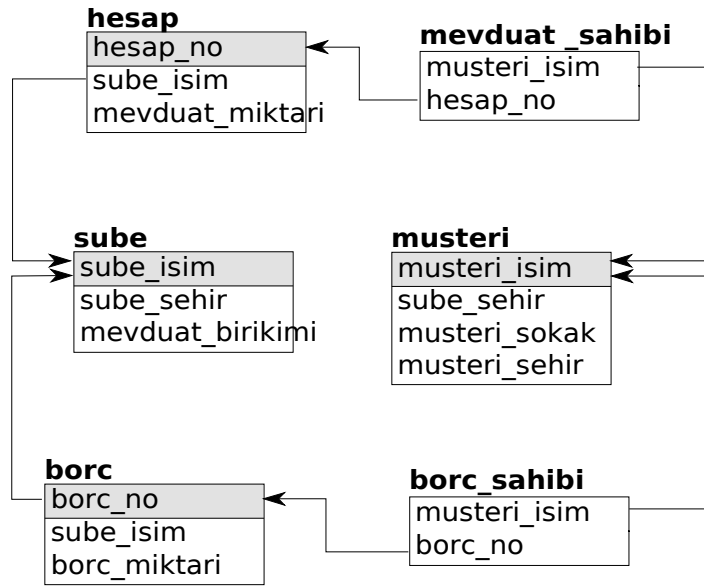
hesap
hesap_no
sube_isim
mevduat_miktari

mevduat _sahibi
musteri_isim
hesap_no

sube
sube_isim
sube_sehir
mevduat_birikimi

musteri
musteri_isim
sube_sehir
musteri_sokak
musteri_sehir

borc
borc_no
sube_isim
borc_miktari

borc_sahibi
musteri_isim
borc_no